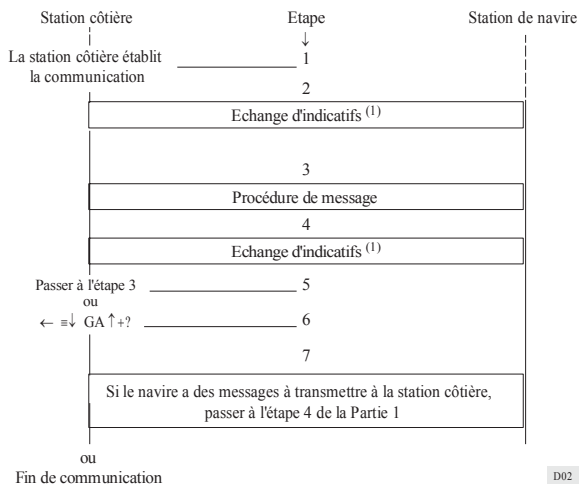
Station côtière | Etape | Station de navire

La station côtière établit la communication ——— 1

2

Echange d'indicatifs $^{(1)}$

3

Procédure de message

4

Echange d'indicatifs $^{(1)}$

Passer à l'étape 3 ——— 5

ou

← ≡↓ GA↑+? ——— 6

7

Si le navire a des messages à transmettre à la station côtière, passer à l'étape 4 de la Partie 1

ou

Fin de communication

D02